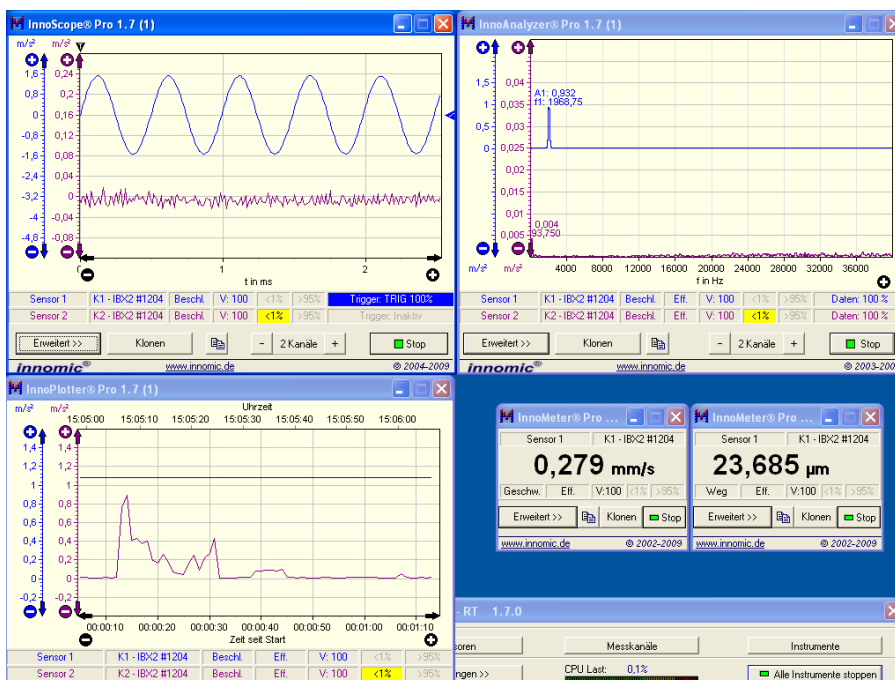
InnoScope® Pro 1.7 (1)

m/s² m/s²
1,6 0,24
0,8 0,2
0 0,16
-0,8 0,12
-1,6 0,08
-3,2 0
-4 -0,04
-4,8 -0,08

0 1 2
t in ms

| Sensor 1 | K1 - IBX2 #1204 | Beschl. | V: 100 | <1% | >95% | Trigger: TRIG 100% |
|---|---|---|---|---|---|---|
| Sensor 2 | K2 - IBX2 #1204 | Beschl. | V: 100 | <1% | >95% | Trigger: Inaktiv |

Erweitert >> Klonen - 2 Kanäle + Stop
innomic® www.innomic.de © 2004-2009

InnoAnalyzer® Pro 1.7 (1)

1,5 0,04
1 0,035
0,03
0,5 0,025
0 0,02
0,015
0,01
0,005

A1: 0,932
f1: 1968,75
0,004
93,750

m/s² m/s²
4000 8000 12000 16000 20000 24000 28000 32000 36000
f in Hz

| Sensor 1 | K1 - IBX2 #1204 | Beschl. | Eff. | V: 100 | <1% | >95% | Daten: 100 % |
|---|---|---|---|---|---|---|---|
| Sensor 2 | K2 - IBX2 #1204 | Beschl. | Eff. | V: 100 | <1% | >95% | Daten: 100 % |

Erweitert >> Klonen - 2 Kanäle + Stop
innomic® www.innomic.de © 2003-200

InnoPlotter® Pro 1.7 (1)

m/s² m/s²
Uhrzeit
15:05:00 15:05:10 15:05:20 15:05:30 15:05:40 15:05:50 15:06:00
1,4 1,4
1,2 1,2
1 1
0,8 0,8
0,6 0,6
0,4 0,4
0,2 0,2
0 0
-0,2 -0,2
-0,4 -0,4

00:00:10 00:00:20 00:00:30 00:00:40 00:00:50 00:01:00 00:01:10
Zeit seit Start

| Sensor 1 | K1 - IBX2 #1204 | Beschl. | Eff. | V: 100 | <1% | >95% |
|---|---|---|---|---|---|---|
| Sensor 2 | K2 - IBX2 #1204 | Beschl. | Eff. | V: 100 | <1% | >95% |

InnoMeter® Pro ...
Sensor 1 K1 - IBX2 #1204
0,279 mm/s
Geschw. Eff. V:100 <1% >95%
Erweitert >> Klonen Stop
www.innomic.de © 2002-2009

InnoMeter® Pro ...
Sensor 1 K1 - IBX2 #1204
23,685 µm
Weg Eff. V:100 <1% >95%
Erweitert >> Klonen Stop
www.innomic.de © 2002-2009

- RT 1.7.0
soren Messkanäle Instrumente
ngen >> CPU Last: 0,1% Alle Instrumente stoppen